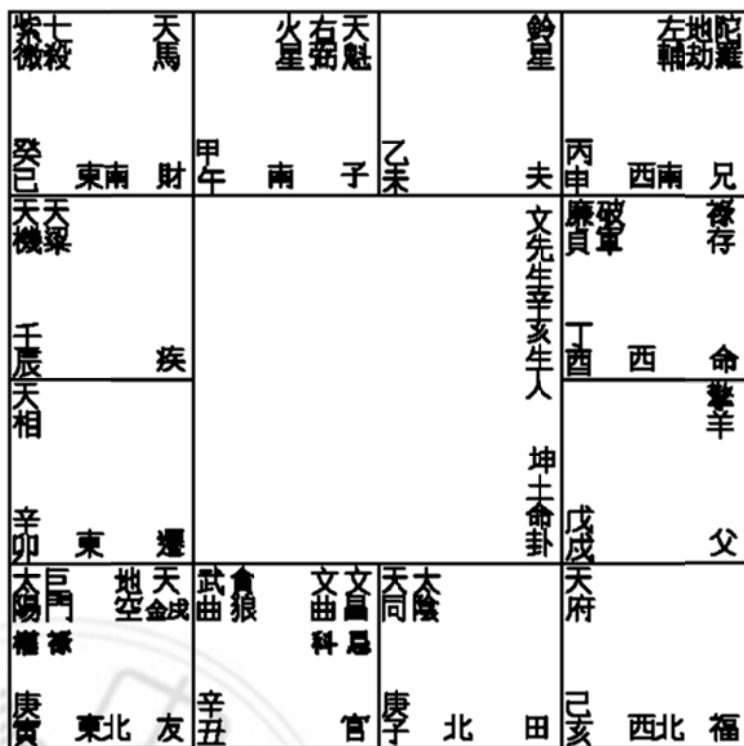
| 紫微 七殺　天馬<br>癸巳 東南 財 | 火星 右弼 天魁<br>甲午 南 子 | 鈴星<br>乙未 夫 | 左輔 地劫 陀羅<br>丙申 西南 兄 |
|---|---|---|---|
| 天機 天梁<br>壬辰 疾 | | 文先生辛亥生人 | 廉貞 破軍 祿存<br>丁酉 西 命 |
| 天相<br>辛卯 東 遷 | | 坤土命卦 | 擎羊<br>戊戌 父 |
| 太陽 巨門 地空 天鉞<br>權 祿<br>庚寅 東北 友 | 武曲 貪狼 文曲 文昌<br>科 忌<br>辛丑 官 | 天同 太陰<br>庚子 北 田 | 天府<br>己亥 西北 福 |